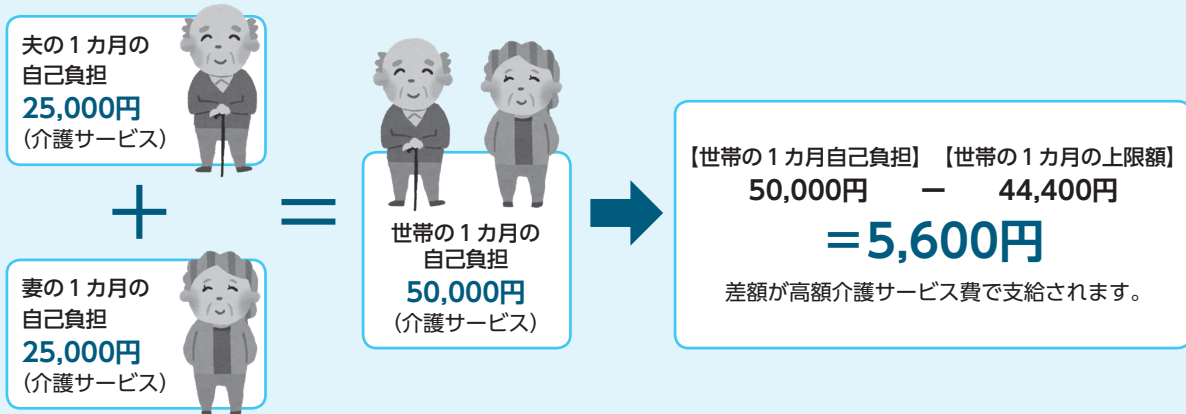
夫の１カ月の
自己負担
25,000円
（介護サービス）

＋

妻の１カ月の
自己負担
25,000円
（介護サービス）

＝

世帯の１カ月の
自己負担
50,000円
（介護サービス）

【世帯の１カ月自己負担】 【世帯の１カ月の上限額】
50,000円 ー 44,400円
＝5,600円
差額が高額介護サービス費で支給されます。